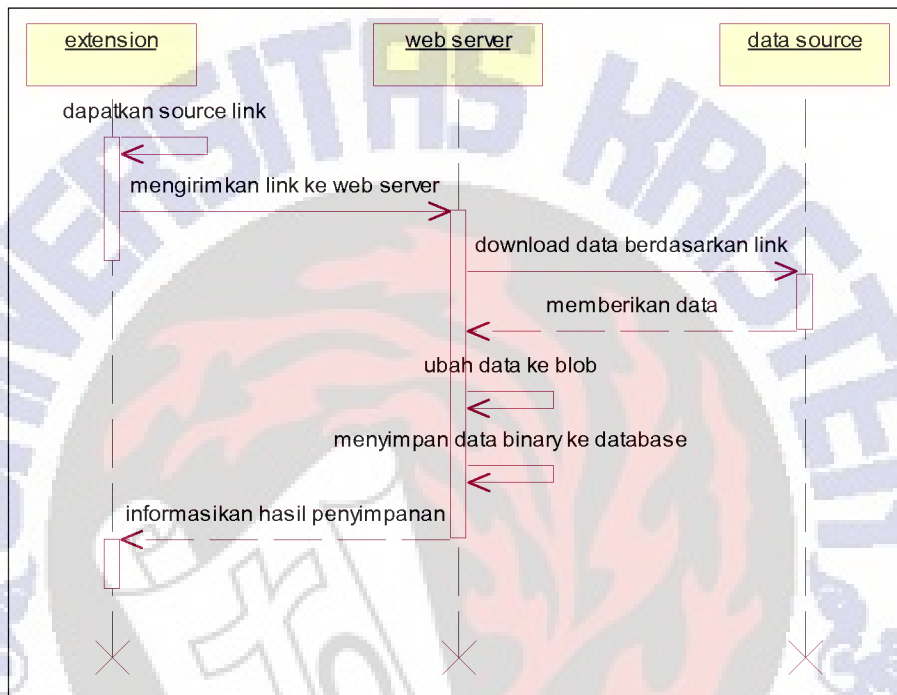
extension

web server

data source

dapatkan source link

mengirimkan link ke web server

download data berdasarkan link

memberikan data

ubah data ke blob

menyimpan data binary ke database

informasikan hasil penyimpanan